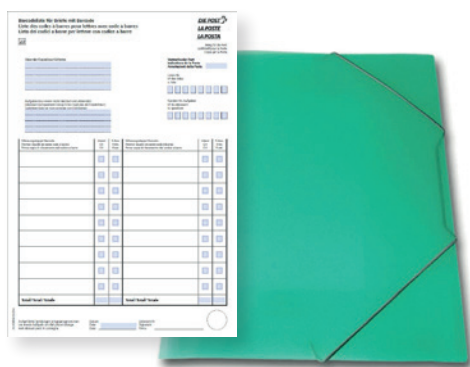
Barcodeliste für Briefe mit Barcode
Liste des codes à barres pour lettres avec code à barres
Lista dei codici a barre per lettere con codice a barre

DIE POST
LA POSTE
LA POSTA

Total/Total/Totale

Total/Total/Totale